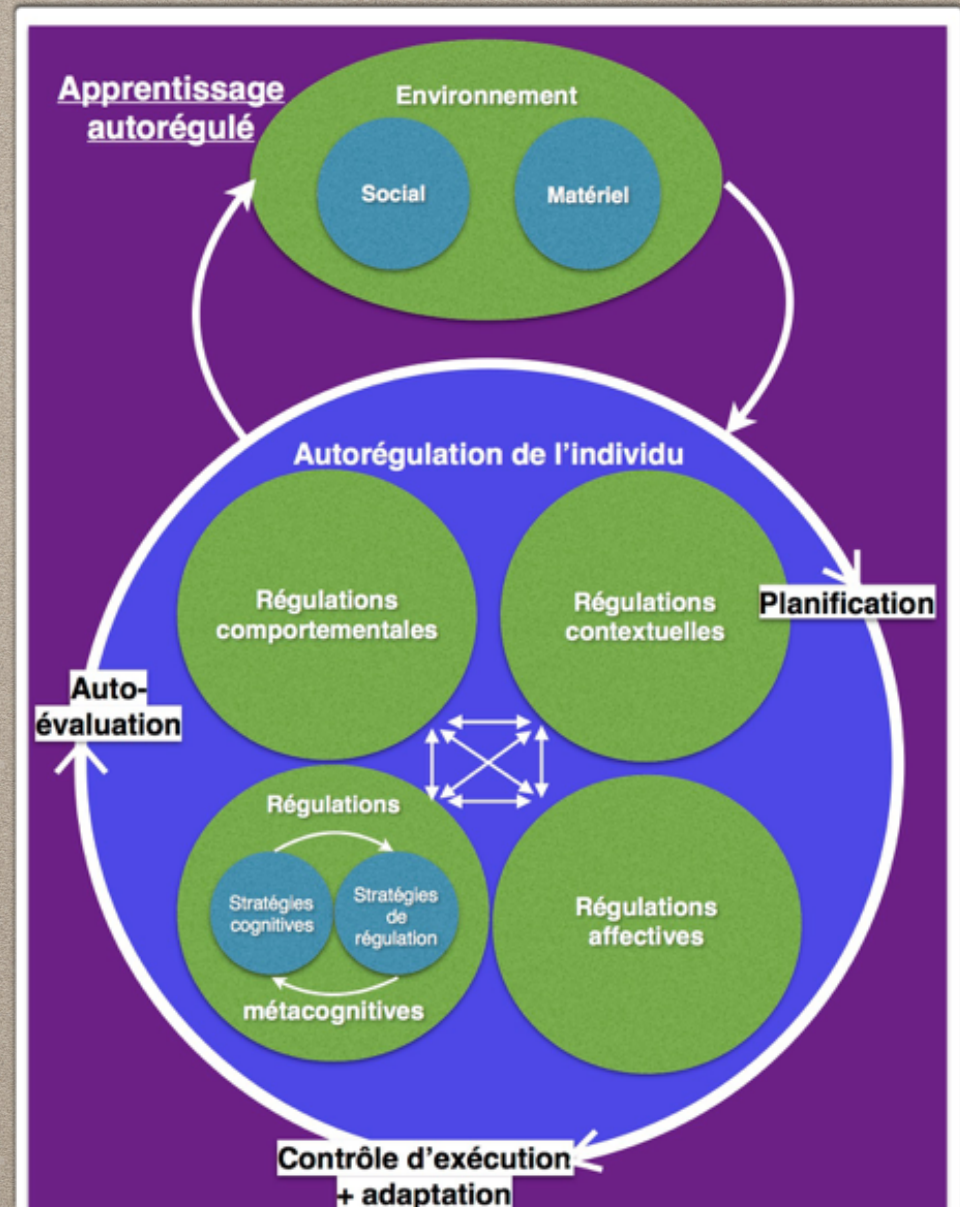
Apprentissage autorégulé

Environnement

Social

Matériel

Autorégulation de l'individu

Régulations comportementales

Régulations contextuelles

Planification

Auto-évaluation

Régulations

Stratégies cognitives

Stratégies de régulation

métacognitives

Régulations affectives

Contrôle d'exécution + adaptation